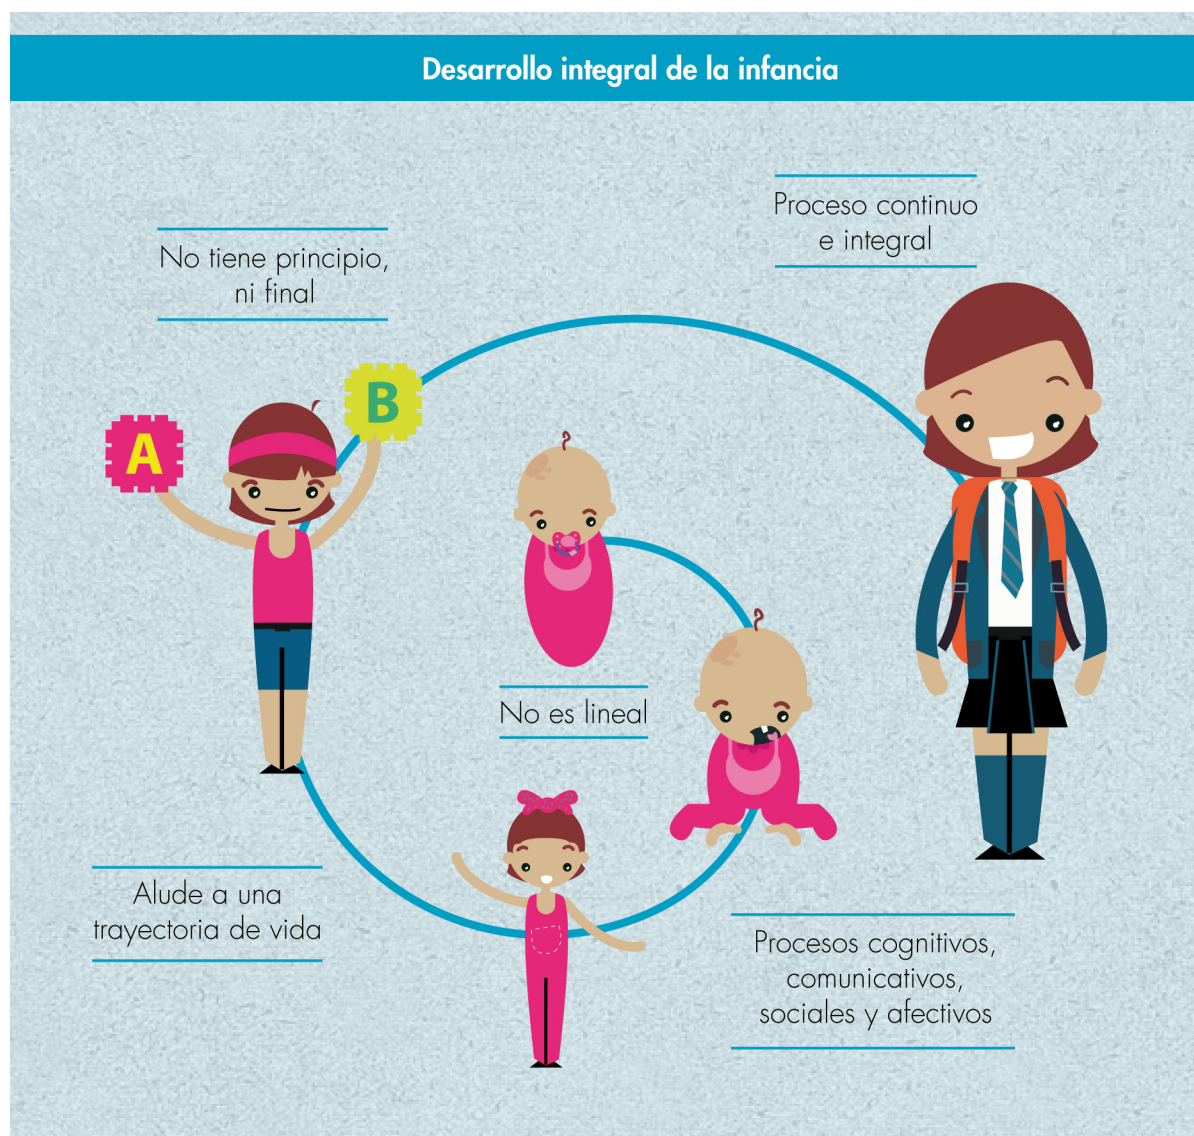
Desarrollo integral de la infancia

Proceso continuo e integral

No tiene principio, ni final

A

B

No es lineal

Alude a una trayectoria de vida

Procesos cognitivos, comunicativos, sociales y afectivos